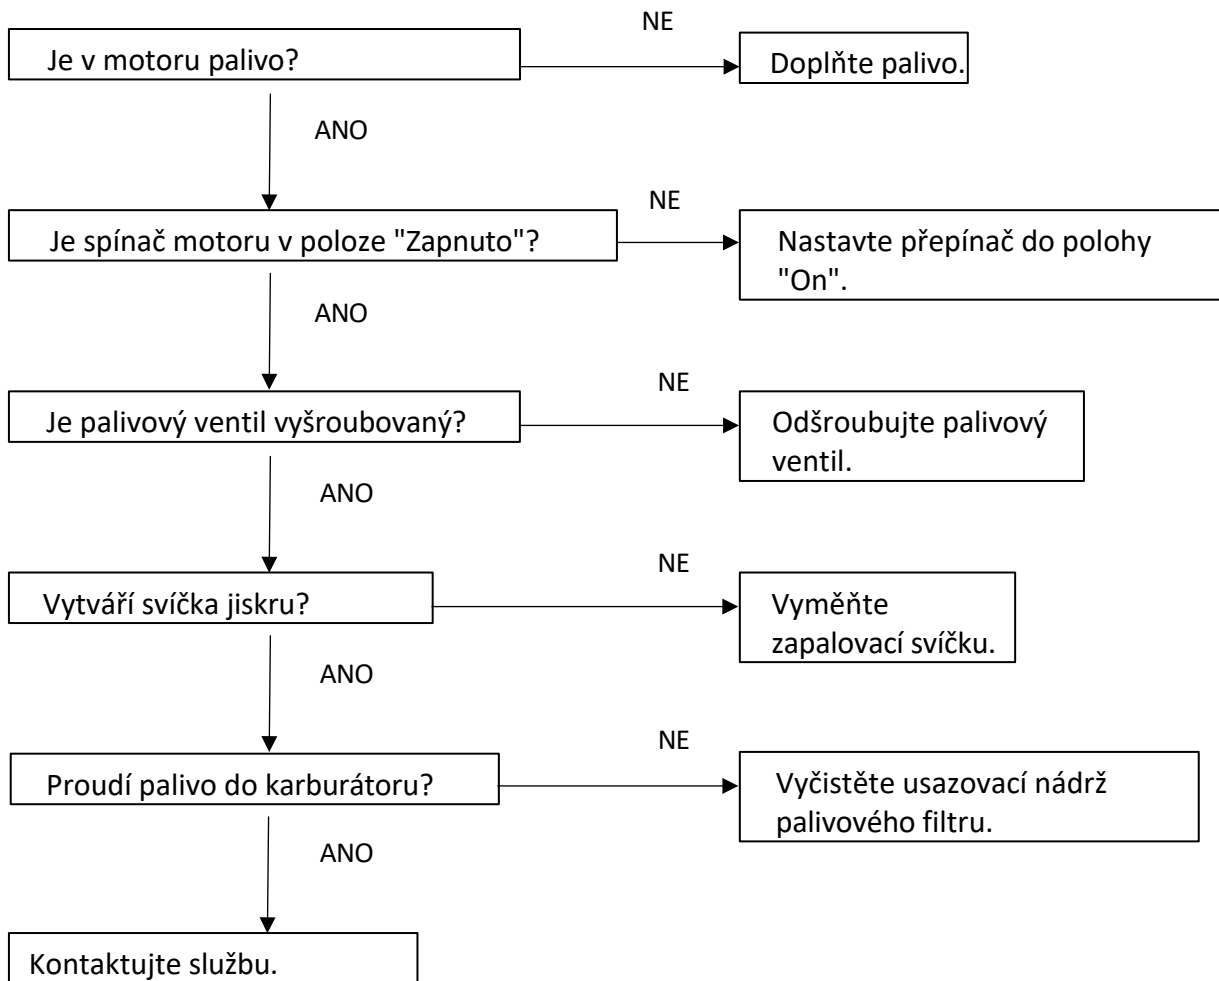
Je v motoru palivo?

NE

Doplňte palivo.

ANO

Je spínač motoru v poloze "Zapnuto"?

NE

Nastavte přepínač do polohy "On".

ANO

Je palivový ventil vyšroubovaný?

NE

Odšroubujte palivový ventil.

ANO

Vytváří svíčka jiskru?

NE

Vyměňte zapalovací svíčku.

ANO

Proudí palivo do karburátoru?

NE

Vyčistěte usazovací nádrž palivového filtru.

ANO

Kontaktujte službu.